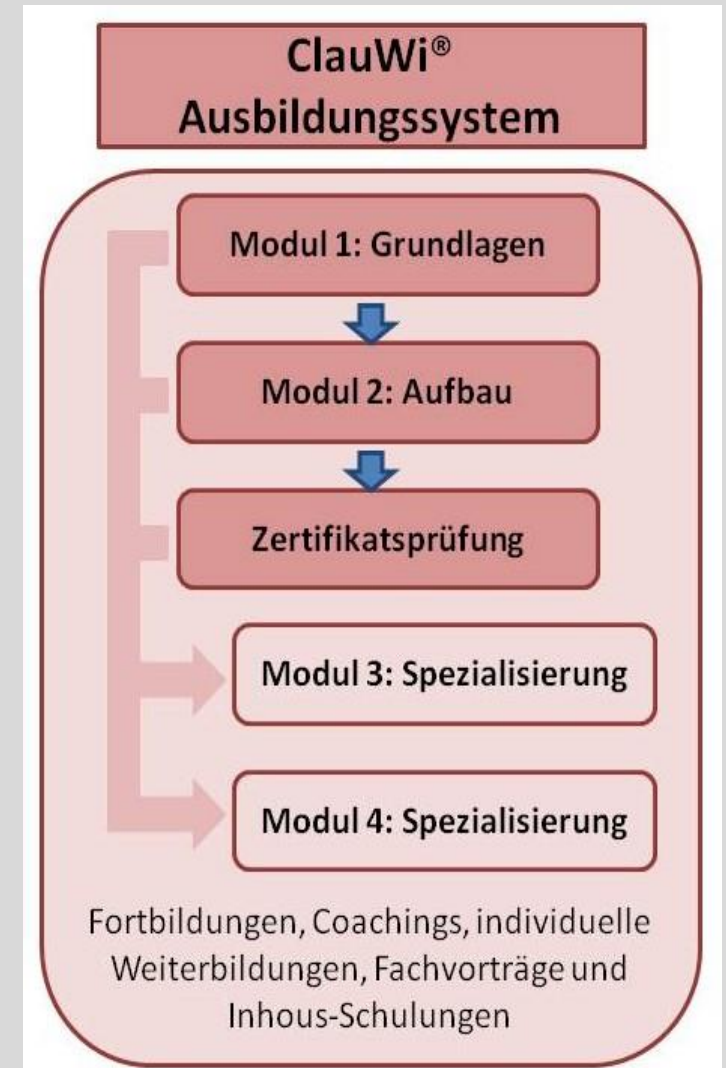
ClauWi®
Ausbildungssystem

Modul 1: Grundlagen

Modul 2: Aufbau

Zertifikatsprüfung

Modul 3: Spezialisierung

Modul 4: Spezialisierung

Fortbildungen, Coachings, individuelle Weiterbildungen, Fachvorträge und Inhous-Schulungen